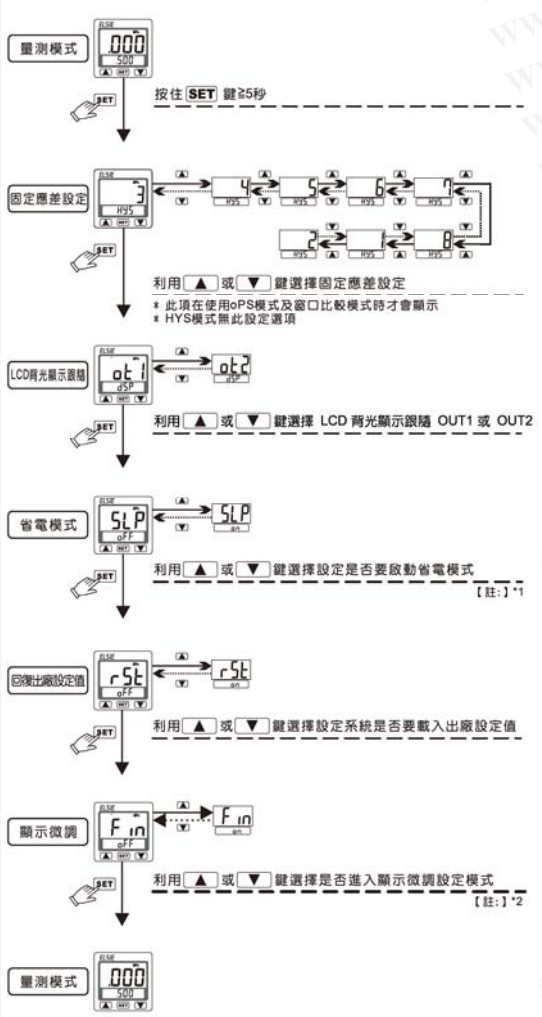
量測模式

.000
500

SET

按住 SET 鍵≧5秒

固定應差設定

3
HYS

4
HYS

5
HYS

6
HYS

7
HYS

2
HYS

1
HYS

8
HYS

SET

利用 ▲ 或 ▼ 鍵選擇固定應差設定

* 此項在使用oPS模式及窗口比較模式時才會顯示
* HYS模式無此設定選項

LCD背光顯示跟隨

ot1
dSP

ot2
dSP

SET

利用 ▲ 或 ▼ 鍵選擇 LCD 背光顯示跟隨 OUT1 或 OUT2

省電模式

SLP
oFF

SLP
on

SET

利用 ▲ 或 ▼ 鍵選擇設定是否要啟動省電模式

【註:】*1

回復出廠設定值

rSt
oFF

rSt
on

SET

利用 ▲ 或 ▼ 鍵選擇設定系統是否要載入出廠設定值

顯示微調

Fin
oFF

Fin
on

SET

利用 ▲ 或 ▼ 鍵選擇是否進入顯示微調設定模式

【註:】*2

量測模式

.000
500